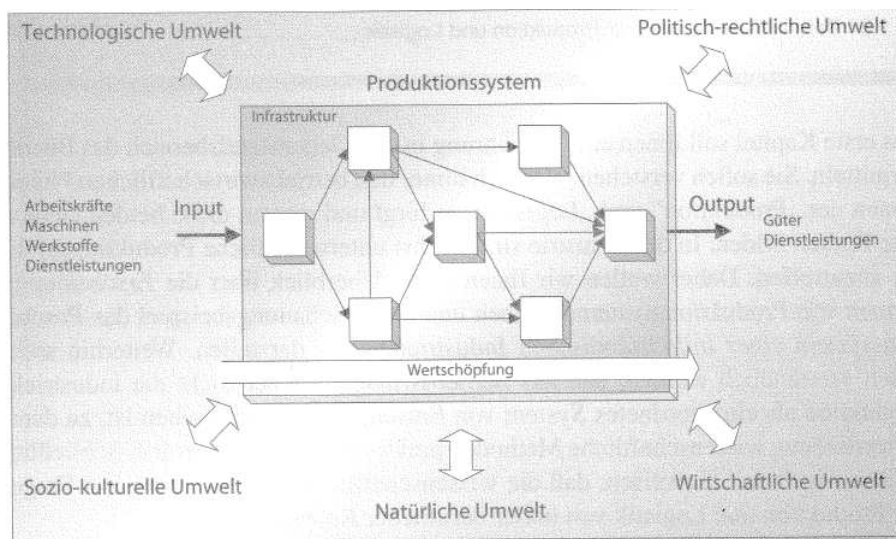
Technologische Umwelt

Politisch-rechtliche Umwelt

Produktionssystem

Infrastruktur

Arbeitskräfte
Maschinen
Werkstoffe
Dienstleistungen

Input

Output

Güter
Dienstleistungen

Wertschöpfung

Sozio-kulturelle Umwelt

Natürliche Umwelt

Wirtschaftliche Umwelt